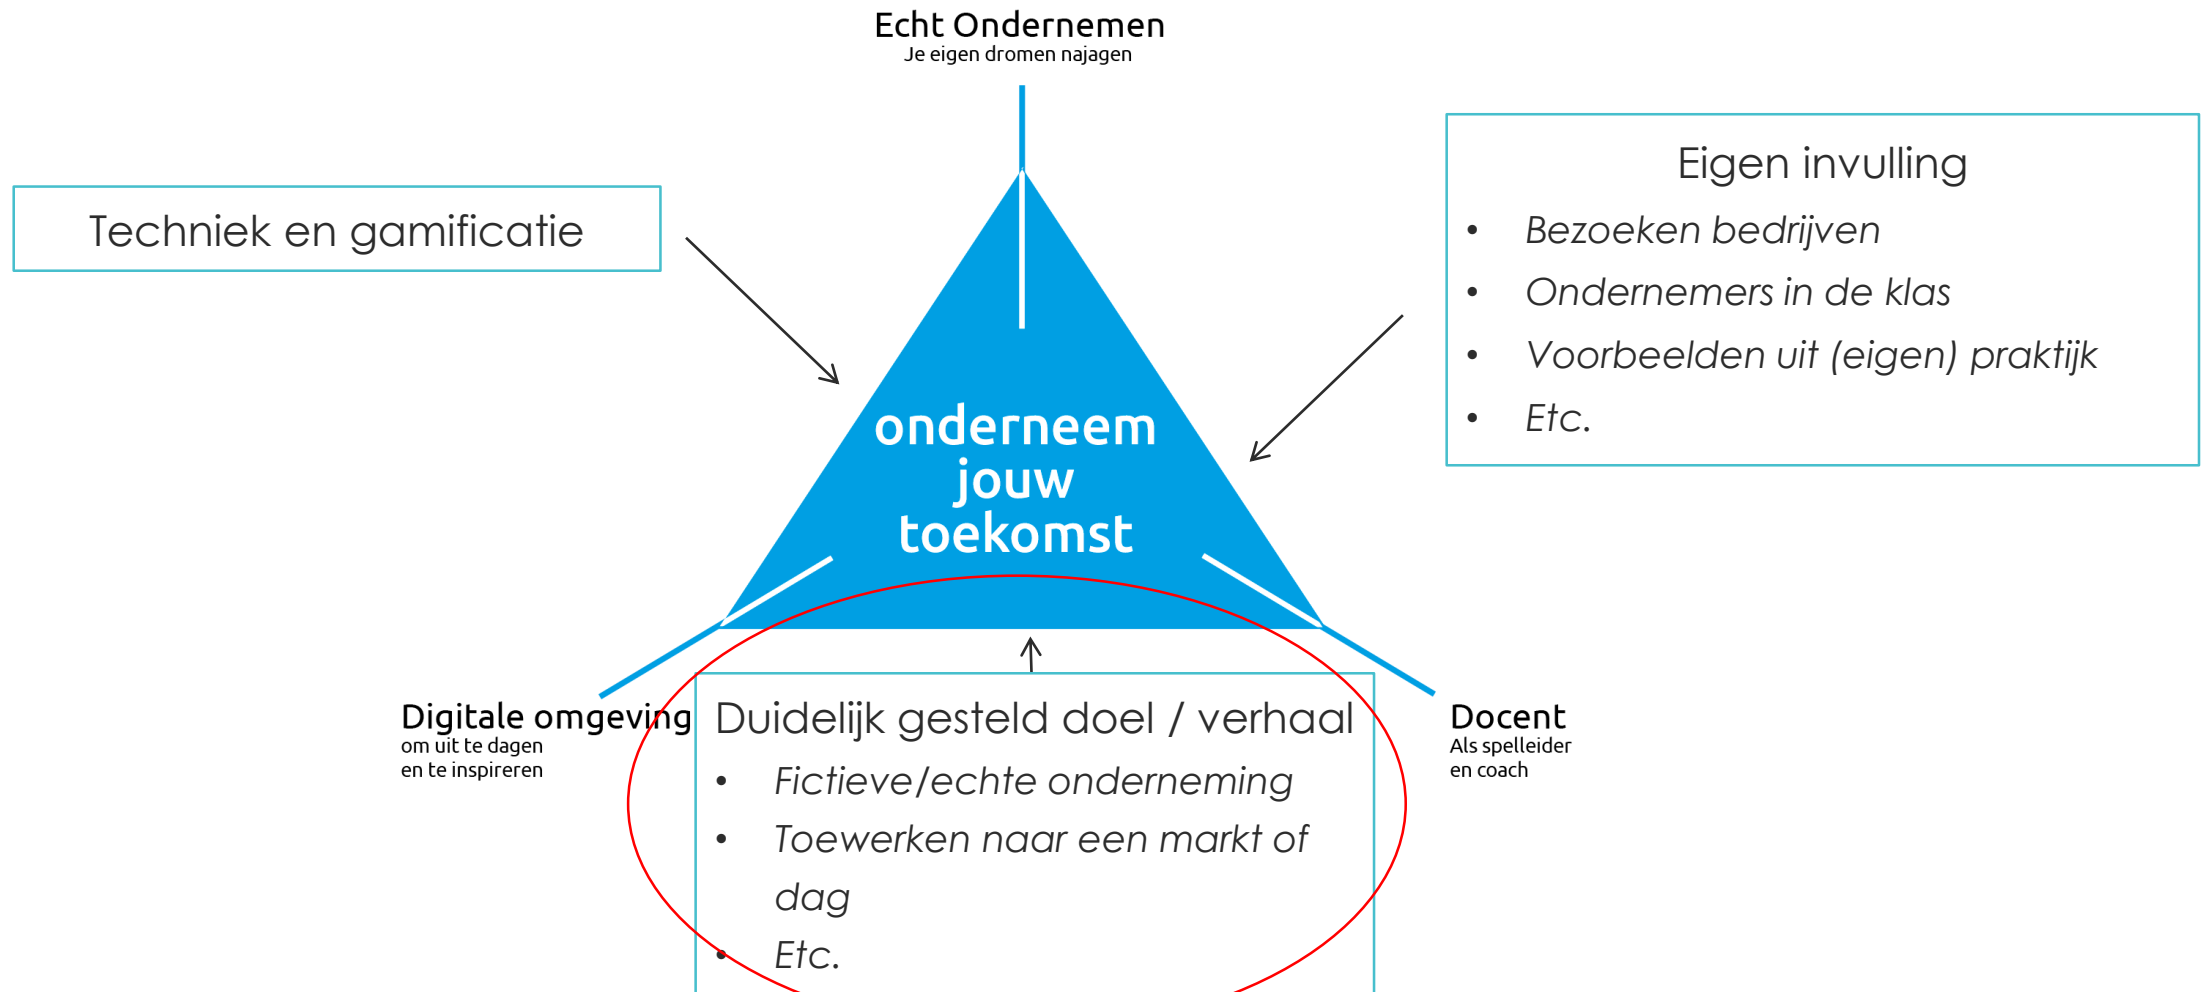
Echt Ondernemen
Je eigen dromen najagen

Techniek en gamificatie

Eigen invulling
- Bezoeken bedrijven
- Ondernemers in de klas
- Voorbeelden uit (eigen) praktijk
- Etc.

onderneem jouw toekomst

Digitale omgeving
om uit te dagen
en te inspireren

Duidelijk gesteld doel / verhaal
- Fictieve/echte onderneming
- Toewerken naar een markt of dag
- Etc.

Docent
Als spelleider
en coach